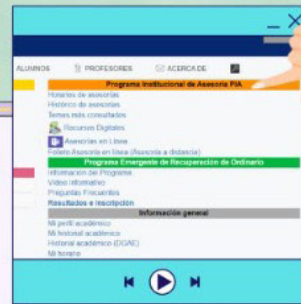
ALUMNOS PROFESORES ACERCA DE

Programa Institucional de Asesoría PIA

Horarios de asesorías
Histórico de asesorías
Temas más consultados
Recursos Digitales
Asesorías en Línea
Faltero Asesoría en línea (Asesoría a distancia)

Programa Emergente de Recuperación de Ordinario

Información del Programa
Video informativo
Preguntas Frecuentes
Resultados e inscripción

Información general

Mi perfil académico
Mi historial académico
Historial académico (DGAE)
Mi horario